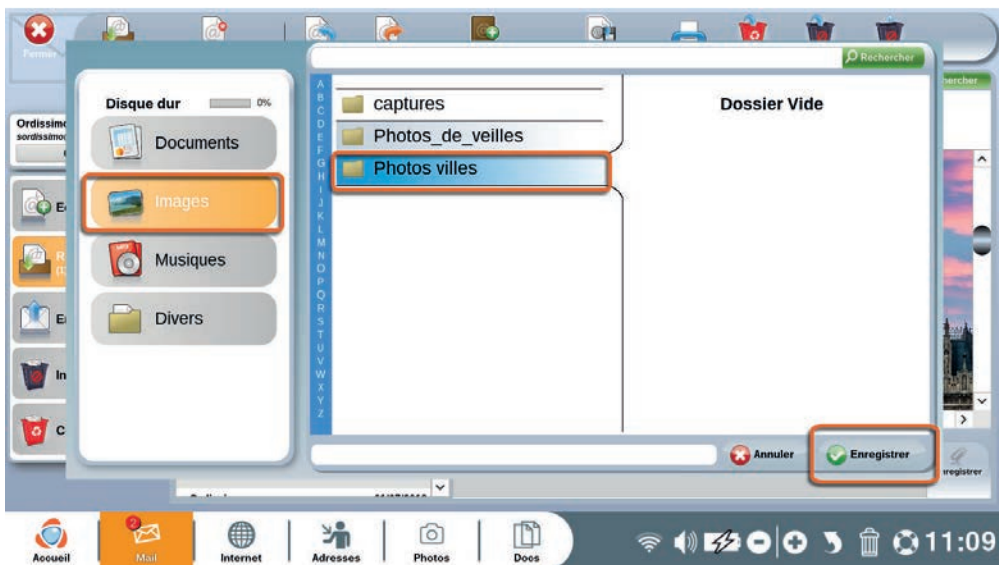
Fermer

Rechercher

hercher

Ordissimo
sordissimo

Disque dur 0%

Documents

Images

Musiques

Divers

A
B
C
D
E
F
G
H
I
J
K
L
M
N
O
P
Q
R
S
T
U
V
W
X
Y
Z

captures

Photos_de_veilles

Photos villes

Dossier Vide

Annuler

Enregistrer

nregistrer

Accueil

Mail

Internet

Adresses

Photos

Docs

11:09